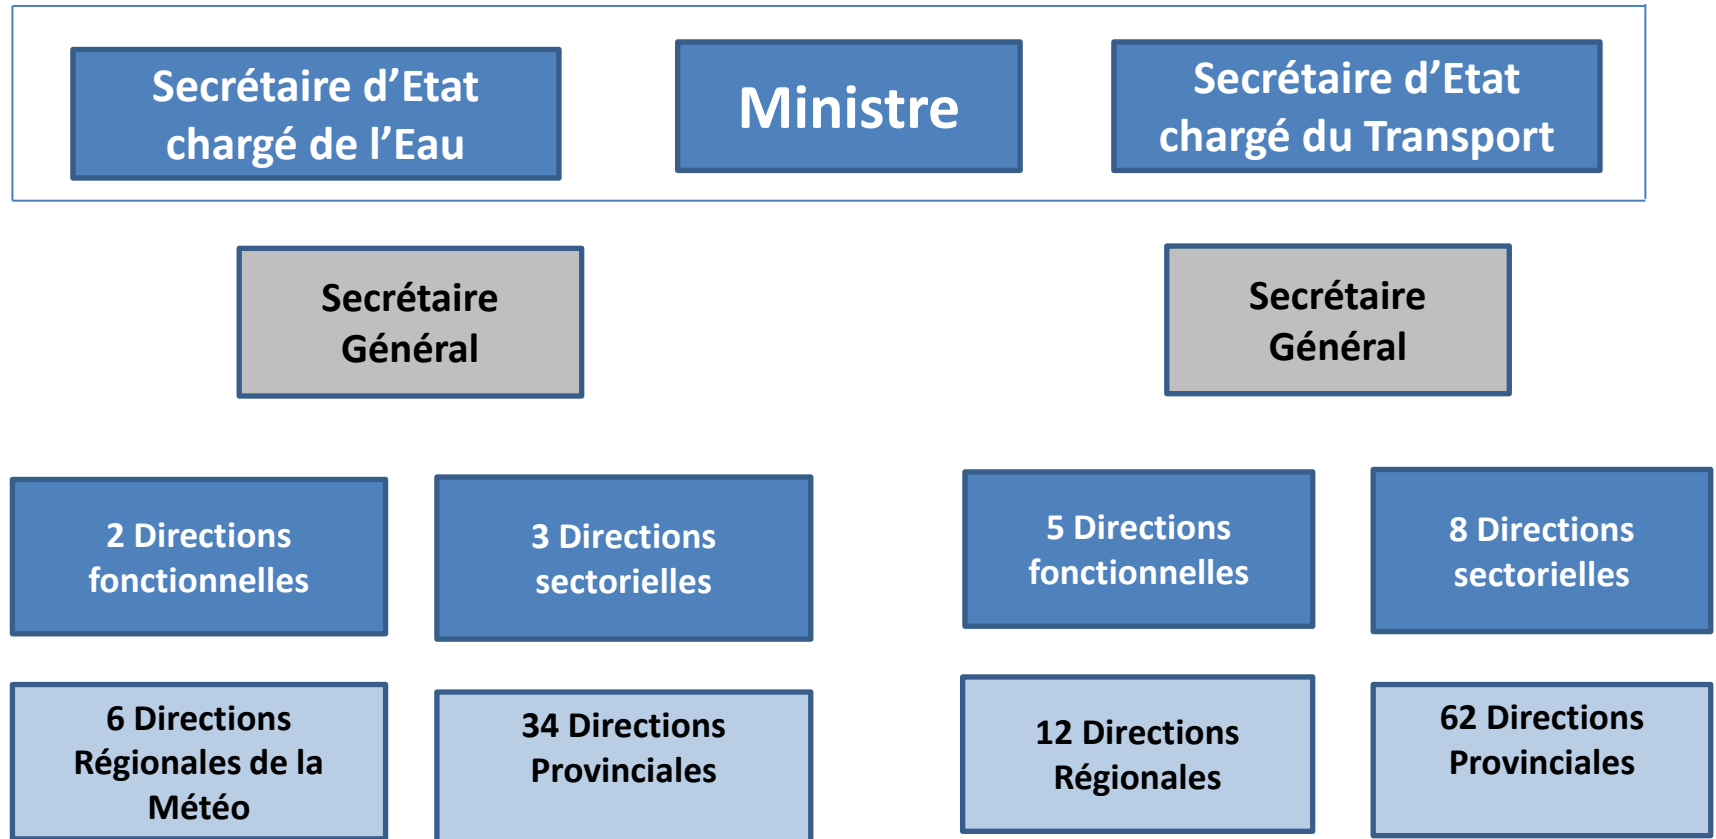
Secrétaire d'Etat chargé de l'Eau

Ministre

Secrétaire d'Etat chargé du Transport

Secrétaire Général

Secrétaire Général

2 Directions fonctionnelles

3 Directions sectorielles

5 Directions fonctionnelles

8 Directions sectorielles

6 Directions Régionales de la Météo

34 Directions Provinciales

12 Directions Régionales

62 Directions Provinciales